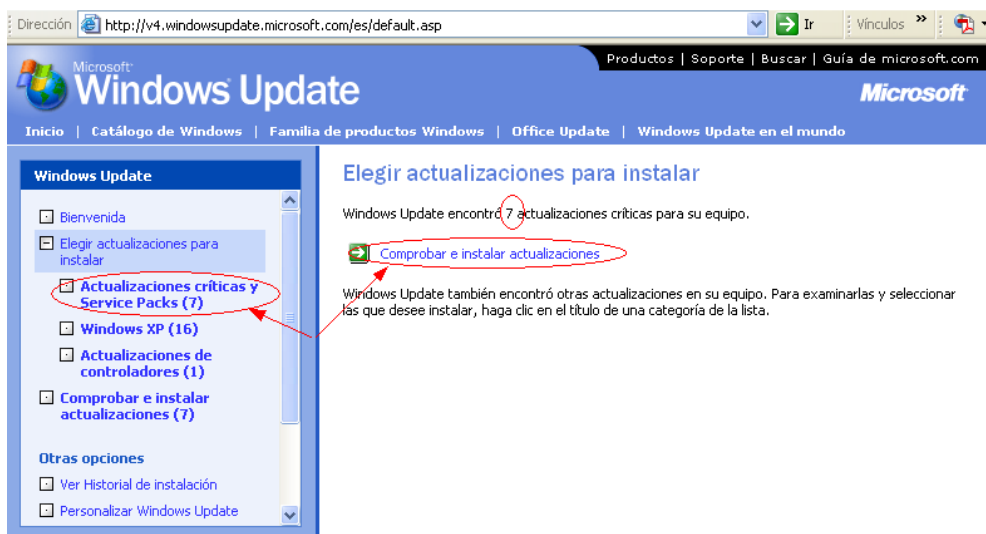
Dirección http://v4.windowsupdate.microsoft.com/es/default.asp Ir Vínculos »

Productos | Soporte | Buscar | Guía de microsoft.com

Microsoft Windows Update

Microsoft

Inicio | Catálogo de Windows | Familia de productos Windows | Office Update | Windows Update en el mundo

Windows Update

Bienvenida

Elegir actualizaciones para instalar

Actualizaciones críticas y Service Packs (7)

Windows XP (16)

Actualizaciones de controladores (1)

Comprobar e instalar actualizaciones (7)

Otras opciones

Ver Historial de instalación

Personalizar Windows Update

Elegir actualizaciones para instalar

Windows Update encontró 7 actualizaciones críticas para su equipo.

Comprobar e instalar actualizaciones

Windows Update también encontró otras actualizaciones en su equipo. Para examinarlas y seleccionar las que desee instalar, haga clic en el título de una categoría de la lista.